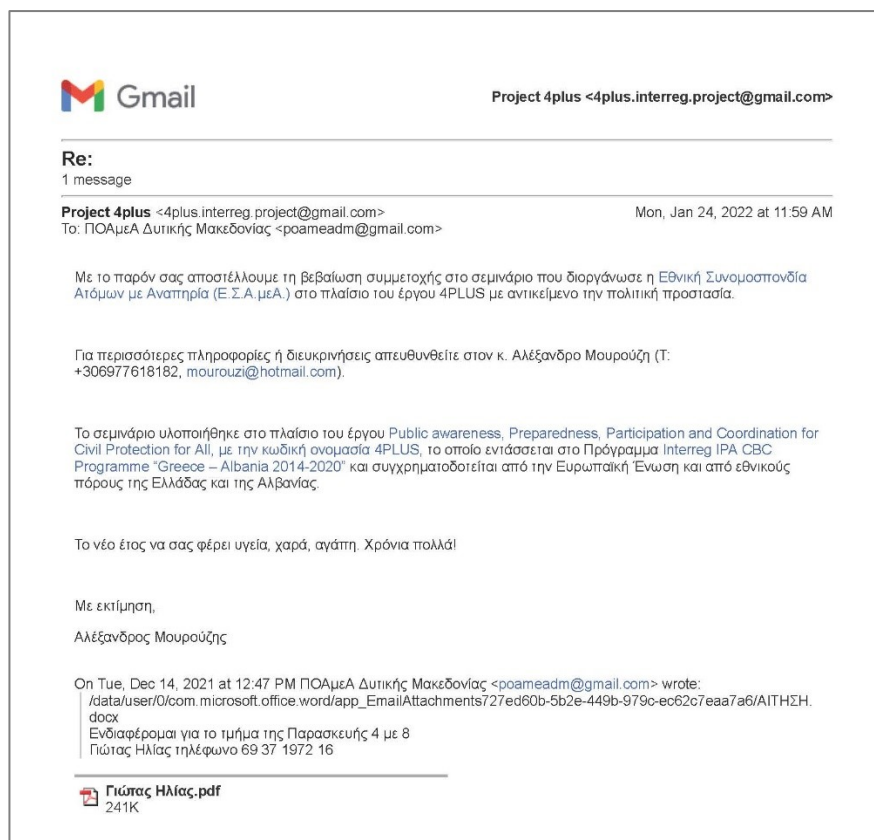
Gmail

Project 4plus <4plus.interreg.project@gmail.com>

Re:
1 message

Project 4plus <4plus.interreg.project@gmail.com>
To: ΠΟΑμεΑ Δυτικής Μακεδονίας <poameadm@gmail.com>

Mon, Jan 24, 2022 at 11:59 AM

Με το παρόν σας αποστέλλουμε τη βεβαίωση συμμετοχής στο σεμινάριο που διοργάνωσε η Εθνική Συνομοσπονδία Ατόμων με Αναπηρία (Ε.Σ.Α.μεΑ.) στο πλαίσιο του έργου 4PLUS με αντικείμενο την πολιτική προστασία.

Για περισσότερες πληροφορίες ή διευκρινήσεις απευθυνθείτε στον κ. Αλέξανδρο Μουρούζη (Τ: +306977618182, mourouzi@hotmail.com).

Το σεμινάριο υλοποιήθηκε στο πλαίσιο του έργου Public awareness, Preparedness, Participation and Coordination for Civil Protection for All, με την κωδική ονομασία 4PLUS, το οποίο εντάσσεται στο Πρόγραμμα Interreg IPA CBC Programme "Greece – Albania 2014-2020" και συγχρηματοδοτείται από την Ευρωπαϊκή Ένωση και από εθνικούς πόρους της Ελλάδας και της Αλβανίας.

Το νέο έτος να σας φέρει υγεία, χαρά, αγάπη. Χρόνια πολλά!

Με εκτίμηση,

Αλέξανδρος Μουρούζης

On Tue, Dec 14, 2021 at 12:47 PM ΠΟΑμεΑ Δυτικής Μακεδονίας <poameadm@gmail.com> wrote:
/data/user/0/com.microsoft.office.word/app_EmailAttachments727ed60b-5b2e-449b-979c-ec62c7eaa7a6/ΑΙΤΗΣΗ.docx
Ενδιαφέρομαι για το τμήμα της Παρασκευής 4 με 8
Γιώτας Ηλίας τηλέφωνο 69 37 1972 16

Γιώτας Ηλίας.pdf
241K